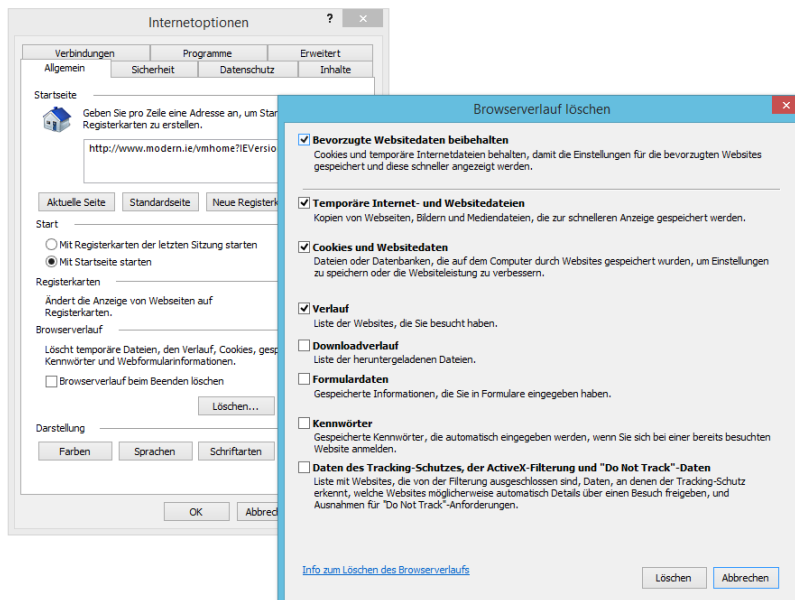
Internetoptionen

?

Verbindungen | Programme | Erweitert
Allgemein | Sicherheit | Datenschutz | Inhalte

Startseite

Geben Sie pro Zeile eine Adresse an, um Star
Registerkarten zu erstellen.

http://www.modern.ie/vmhome?IEVersio

Aktuelle Seite | Standardseite | Neue Registerk

Start

Mit Registerkarten der letzten Sitzung starten

Mit Startseite starten

Registerkarten

Ändert die Anzeige von Webseiten auf Registerkarten.

Browserverlauf

Löscht temporäre Dateien, den Verlauf, Cookies, gesp Kennwörter und Webformularinformationen.

Browserverlauf beim Beenden löschen

Löschen...

Darstellung

Farben | Sprachen | Schriftarten

OK | Abbrech

Browserverlauf löschen

Bevorzugte Websitedaten beibehalten
Cookies und temporäre Internetdateien behalten, damit die Einstellungen für die bevorzugten Websites gespeichert und diese schneller angezeigt werden.

Temporäre Internet- und Websitedateien
Kopien von Webseiten, Bildern und Mediendateien, die zur schnelleren Anzeige gespeichert werden.

Cookies und Websitedaten
Dateien oder Datenbanken, die auf dem Computer durch Websites gespeichert wurden, um Einstellungen zu speichern oder die Websiteleistung zu verbessern.

Verlauf
Liste der Websites, die Sie besucht haben.

Downloadverlauf
Liste der heruntergeladenen Dateien.

Formulardaten
Gespeicherte Informationen, die Sie in Formulare eingegeben haben.

Kennwörter
Gespeicherte Kennwörter, die automatisch eingegeben werden, wenn Sie sich bei einer bereits besuchten Website anmelden.

Daten des Tracking-Schutzes, der ActiveX-Filterung und "Do Not Track"-Daten
Liste mit Websites, die von der Filterung ausgeschlossen sind, Daten, an denen der Tracking-Schutz erkennt, welche Websites möglicherweise automatisch Details über einen Besuch freigeben, und Ausnahmen für "Do Not Track"-Anforderungen.

Info zum Löschen des Browserverlaufs

Löschen | Abbrechen